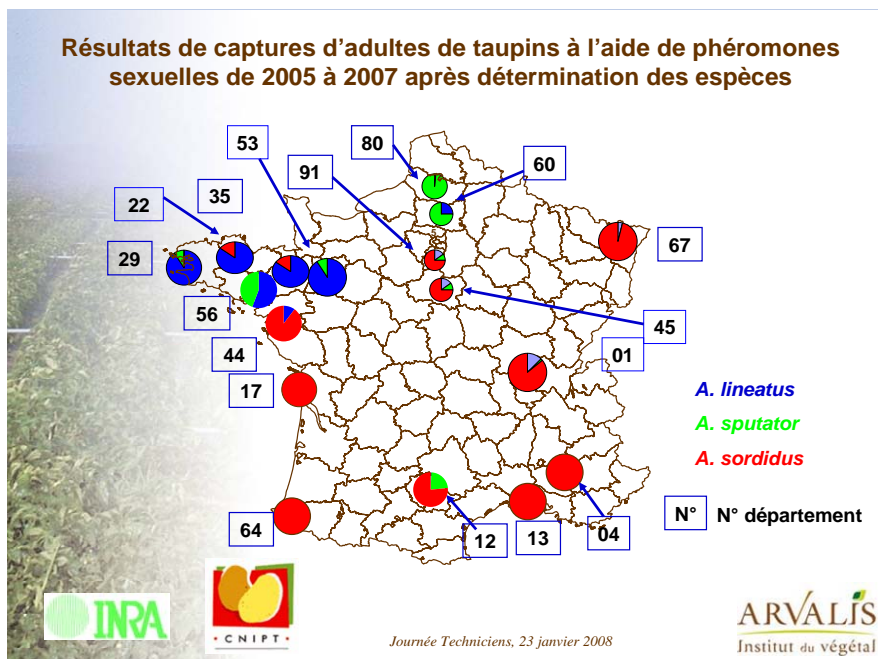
Résultats de captures d'adultes de taupins à l'aide de phéromones sexuelles de 2005 à 2007 après détermination des espèces

53

80

60

91

22

35

67

29

56

45

44

01

17

A. lineatus

A. sputator

A. sordidus

N°

N° département

64

12

13

04

INRA

CNIPT

Journée Techniciens, 23 janvier 2008

ARVALIS
Institut du végétal